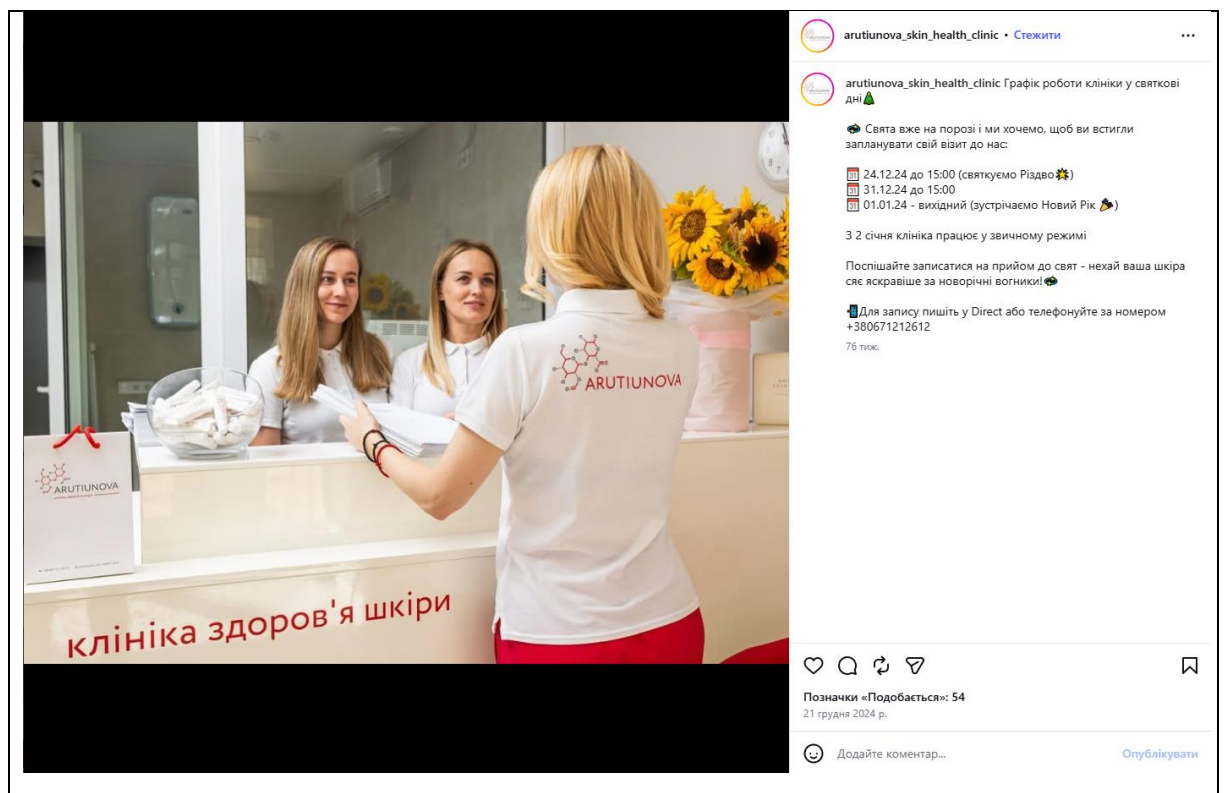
arutiunova_skin_health_clinic • Стежити

...

arutiunova_skin_health_clinic Графік роботи клініки у святкові дні🎄

🎄 Свята вже на порозі і ми хочемо, щоб ви встигли запланувати свій візит до нас:

📅 24.12.24 до 15:00 (святкуємо Різдво💥)
📅 31.12.24 до 15:00
📅 01.01.24 - вихідний (зустрічаємо Новий Рік 🎉)

З 2 січня клініка працює у звичному режимі

Поспішайте записатися на прийом до свят - нехай ваша шкіра сяє яскравіше за новорічні вогники!🎄

📲Для запису пишіть у Direct або телефонуйте за номером +380671212612

76 тиж.

ARUTIUNOVA

ARUTIUNOVA

клініка здоров'я шкіри

Позначки «Подобається»: 54
21 грудня 2024 р.

Додайте коментар...
Опублікувати